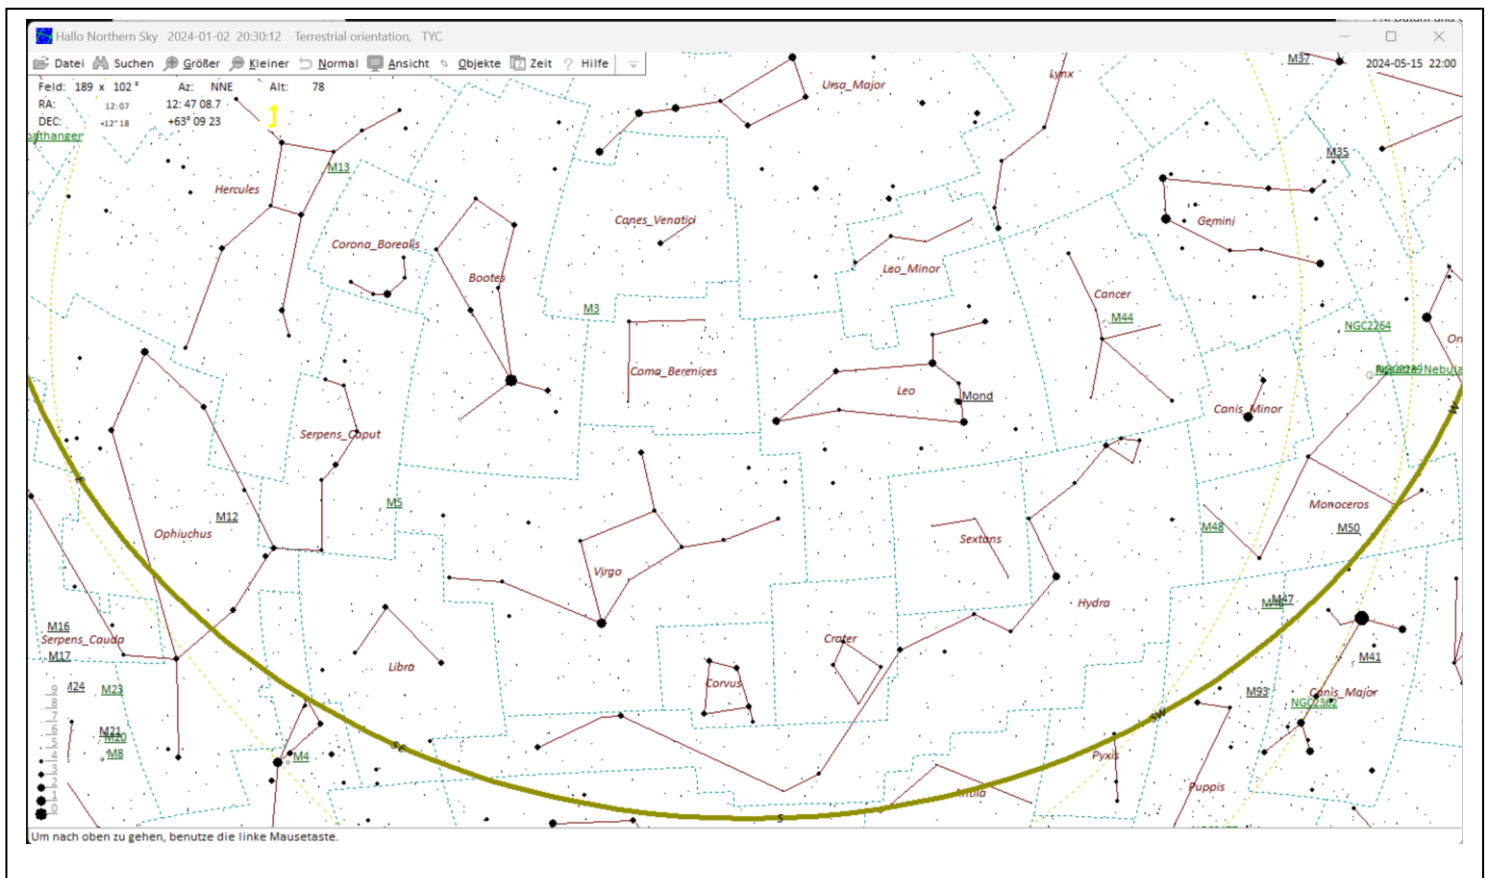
Hallo Northern Sky 2024-01-02 20:30:12 Terrestrial orientation, TYC

Datei Suchen Größer Kleiner Normal Ansicht Objekte Zeit Hilfe

Feld: 189 x 102° Az: NNE Alt: 78
RA: 12:07 12: 47 08.7
DEC: +12° 18 +63° 09 23
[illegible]thanger

2024-05-15 22:00

Ursa_Major
Lynx
M37
M35
M13
Hercules
Canes_Venatici
Gemini
Corona_Borealis
Bootes
Leo_Minor
Cancer
M3
M44
NGC2264
Coma_Berenices
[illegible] Nebula
Leo
Mond
Canis_Minor
Serpens_Caput
M5
M12
Ophiuchus
Sextans
Monoceros
M48
M50
Virgo
Hydra
M46 M47
M16
Serpens_Cauda
M17
Crater
M41
Libra
M24
M23
Corvus
M93
Canis_Major
NGC2362
M21
M20
M8
M4
Pyxis
Puppis
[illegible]ntlia

Um nach oben zu gehen, benutze die linke Mausetaste.